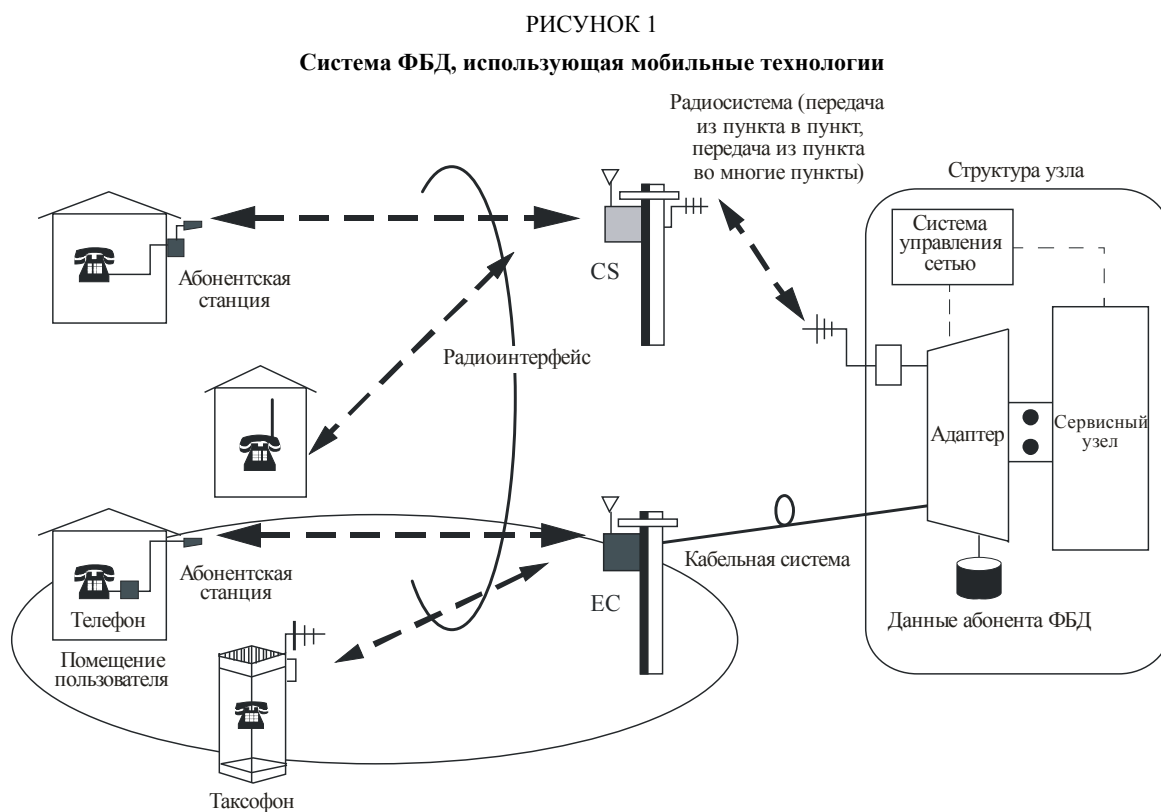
РИСУНОК 1

Система ФБД, использующая мобильные технологии

Радиосистема (передача из пункта в пункт, передача из пункта во многие пункты)

Структура узла

Система управления сетью

Абонентская станция

CS

Радиоинтерфейс

Адаптер

Сервисный узел

Абонентская станция

EC

Кабельная система

Телефон

Данные абонента ФБД

Помещение пользователя

Таксофон